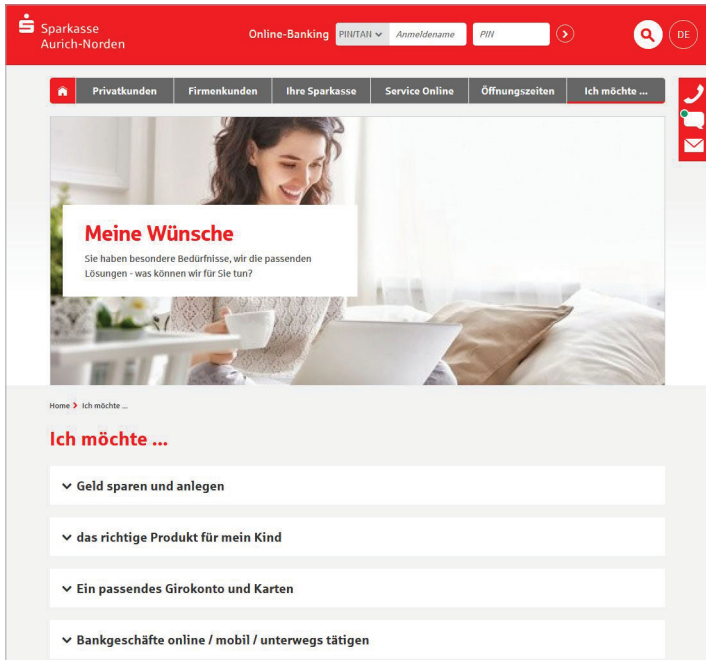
Sparkasse Aurich-Norden

Online-Banking PIN/TAN Anmeldename PIN

DE

Privatkunden Firmenkunden Ihre Sparkasse Service Online Öffnungszeiten Ich möchte ...

Meine Wünsche

Sie haben besondere Bedürfnisse, wir die passenden Lösungen - was können wir für Sie tun?

Home > Ich möchte ...

Ich möchte ...

Geld sparen und anlegen

das richtige Produkt für mein Kind

Ein passendes Girokonto und Karten

Bankgeschäfte online / mobil / unterwegs tätigen